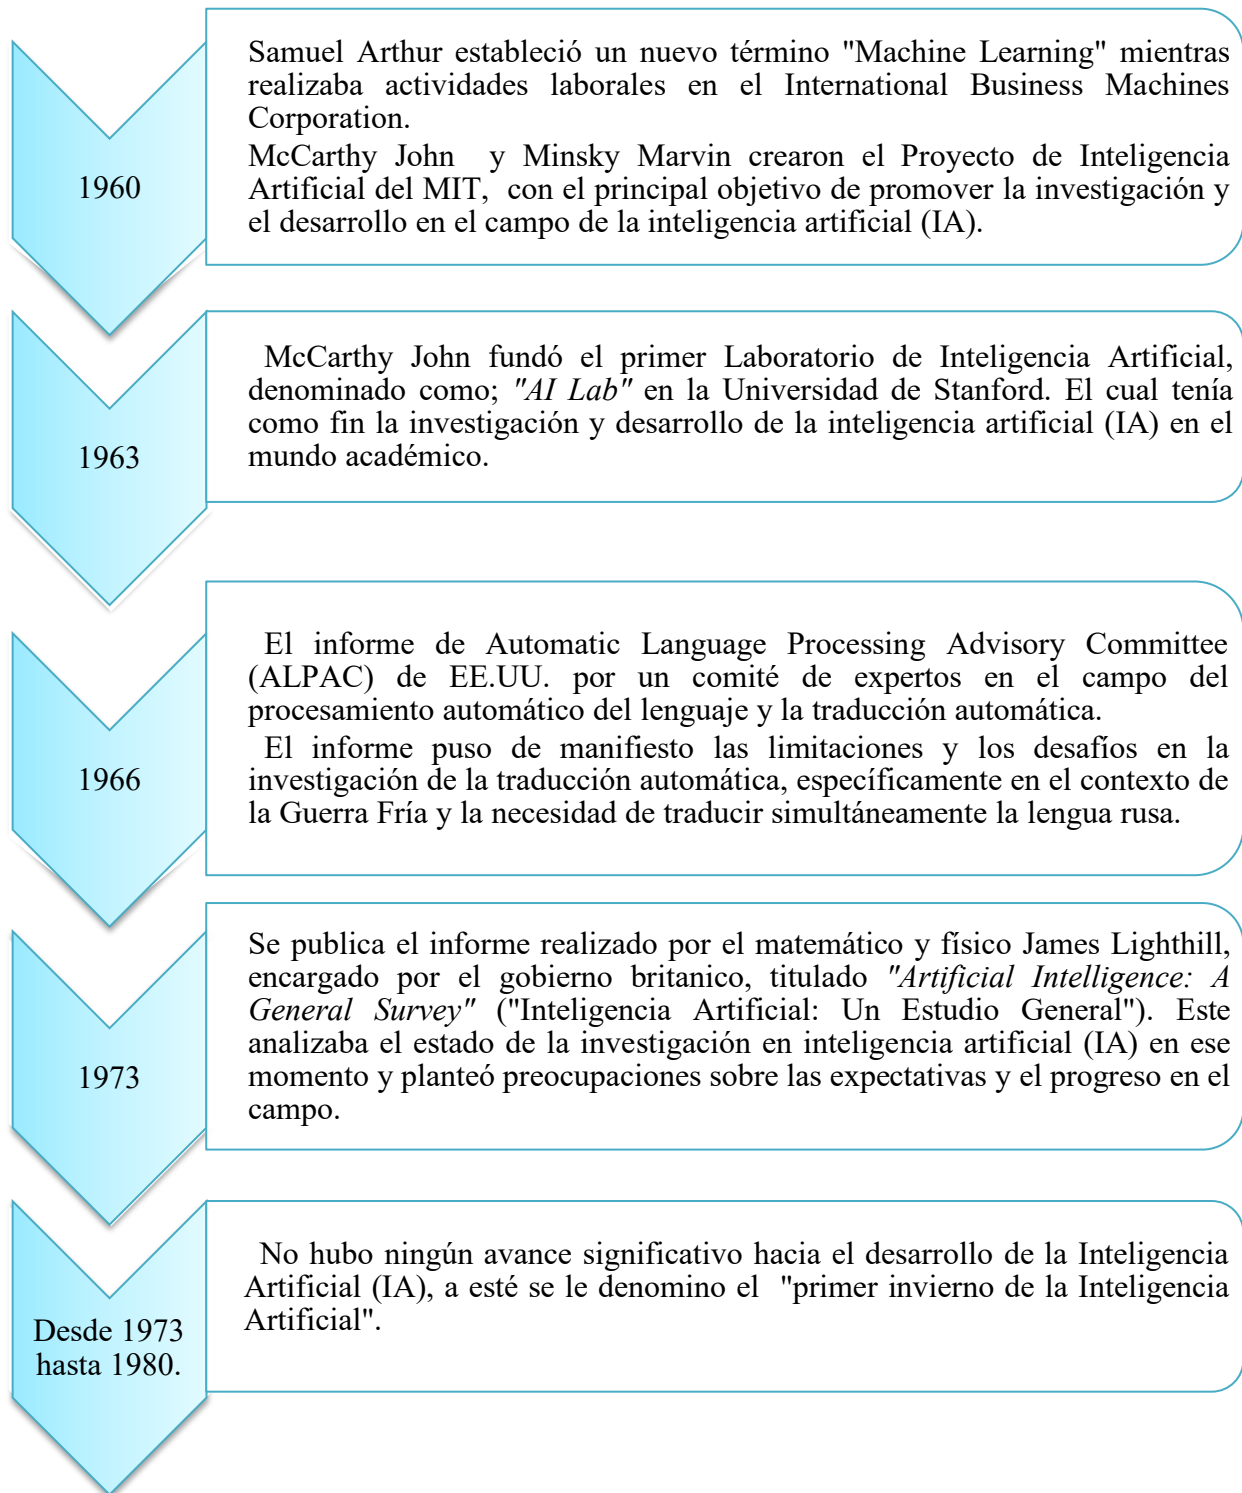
1960

Samuel Arthur estableció un nuevo término "Machine Learning" mientras realizaba actividades laborales en el International Business Machines Corporation.

McCarthy John y Minsky Marvin crearon el Proyecto de Inteligencia Artificial del MIT, con el principal objetivo de promover la investigación y el desarrollo en el campo de la inteligencia artificial (IA).

1963

McCarthy John fundó el primer Laboratorio de Inteligencia Artificial, denominado como; "AI Lab" en la Universidad de Stanford. El cual tenía como fin la investigación y desarrollo de la inteligencia artificial (IA) en el mundo académico.

1966

El informe de Automatic Language Processing Advisory Committee (ALPAC) de EE.UU. por un comité de expertos en el campo del procesamiento automático del lenguaje y la traducción automática.

El informe puso de manifiesto las limitaciones y los desafíos en la investigación de la traducción automática, específicamente en el contexto de la Guerra Fría y la necesidad de traducir simultáneamente la lengua rusa.

1973

Se publica el informe realizado por el matemático y físico James Lighthill, encargado por el gobierno britanico, titulado "Artificial Intelligence: A General Survey" ("Inteligencia Artificial: Un Estudio General"). Este analizaba el estado de la investigación en inteligencia artificial (IA) en ese momento y planteó preocupaciones sobre las expectativas y el progreso en el campo.

Desde 1973 hasta 1980.

No hubo ningún avance significativo hacia el desarrollo de la Inteligencia Artificial (IA), a esté se le denomino el "primer invierno de la Inteligencia Artificial".